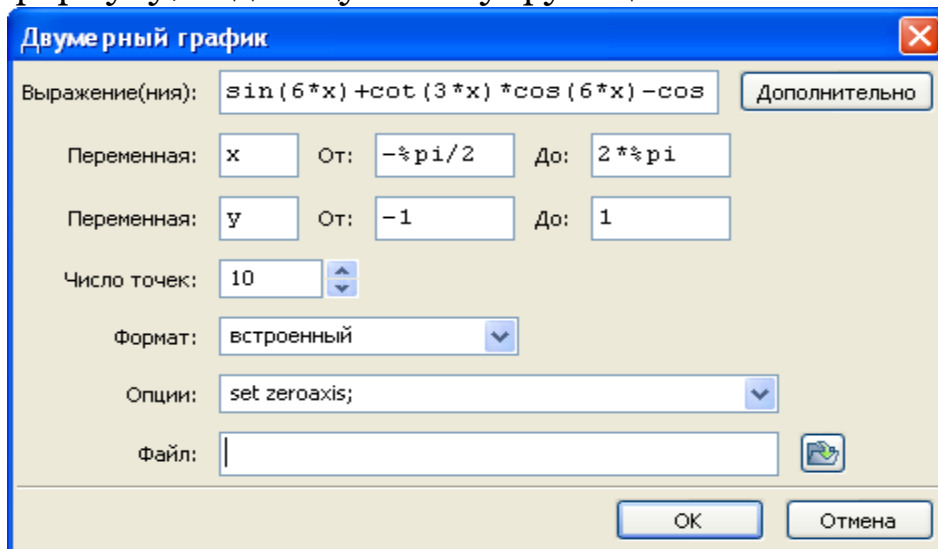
Двумерный график

Выражение(ния): sin(6*x)+cot(3*x)*cos(6*x)-cos

Дополнительно

Переменная: x От: -%pi/2 До: 2*%pi

Переменная: y От: -1 До: 1

Число точек: 10

Формат: встроенный

Опции: set zeroaxis;

Файл:

OK

Отмена